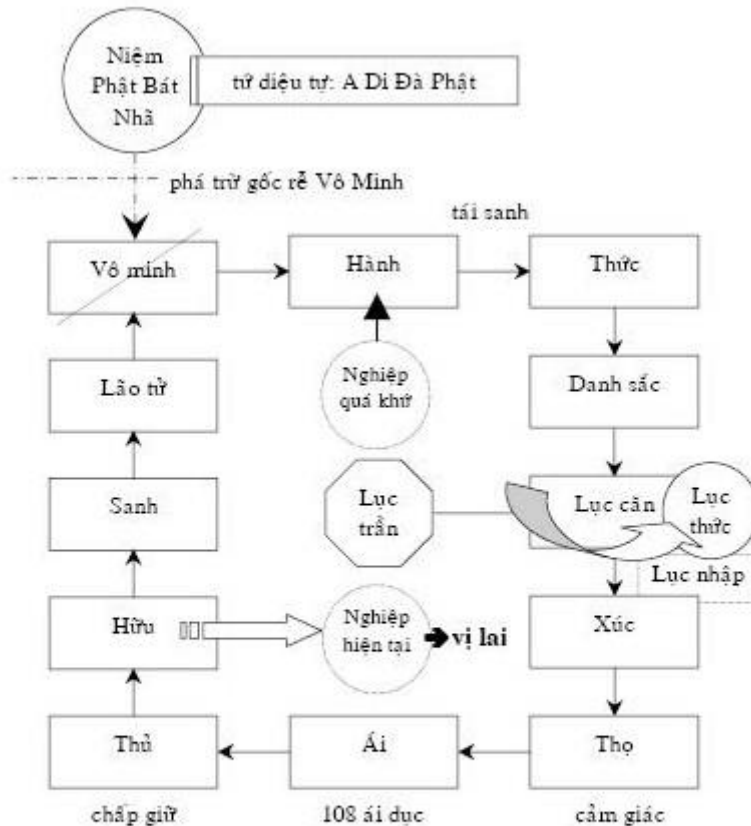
Niệm Phật Bát Nhã

tứ diệu tự: A Di Đà Phật

phá trừ gốc rễ Vô Minh

tái sanh

Vô minh

Hành

Thức

Lão tử

Nghiệp quá khứ

Danh sắc

Sanh

Lục trần

Lục căn

Lục thức

Lục nhập

Hữu

Nghiệp hiện tại

vị lai

Xúc

Thủ

Ái

Thọ

chấp giữ

108 ái dục

cảm giác